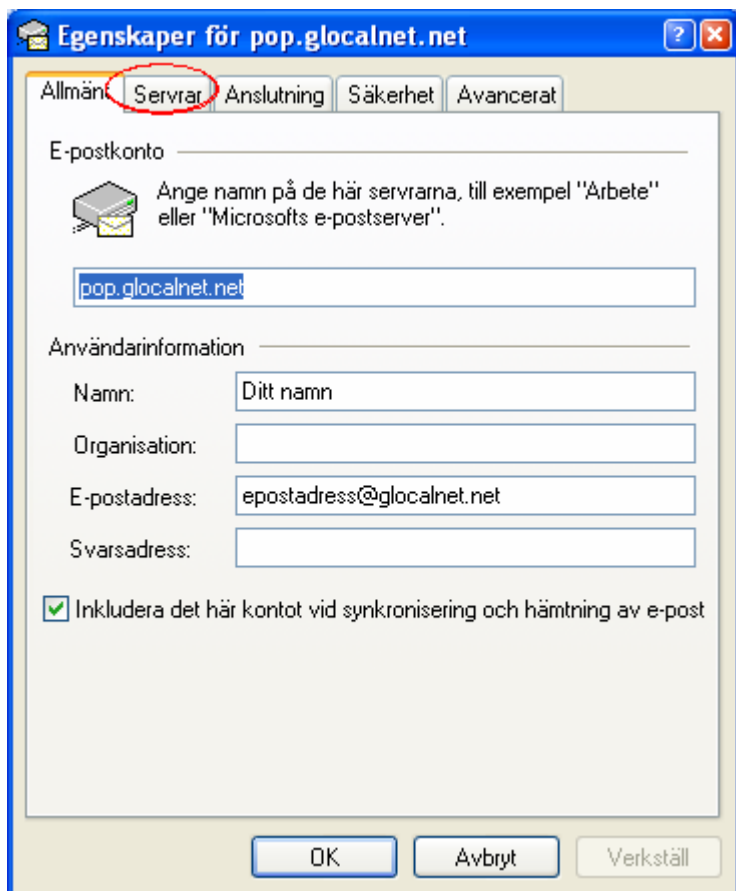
Egenskaper för pop.glocalnet.net

?

Allmänt | Servrar | Anslutning | Säkerhet | Avancerat

E-postkonto

Ange namn på de här servrarna, till exempel "Arbete" eller "Microsofts e-postserver".

pop.glocalnet.net

Användarinformation

Namn: Ditt namn

Organisation:

E-postadress: epostadress@glocalnet.net

Svarsadress:

Inkludera det här kontot vid synkronisering och hämtning av e-post

OK | Avbryt | Verkställ